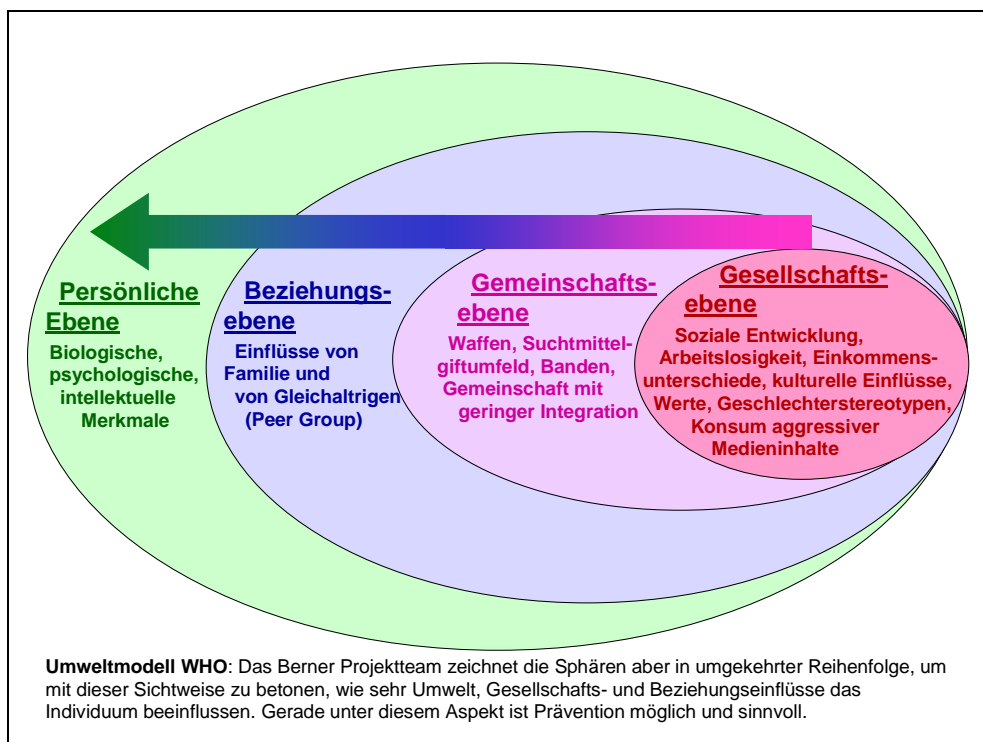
Persönliche Ebene

Biologische, psychologische, intellektuelle Merkmale

Beziehungsebene

Einflüsse von Familie und von Gleichaltrigen (Peer Group)

Gemeinschaftsebene

Waffen, Suchtmittelgiftumfeld, Banden, Gemeinschaft mit geringer Integration

Gesellschaftsebene

Soziale Entwicklung, Arbeitslosigkeit, Einkommensunterschiede, kulturelle Einflüsse, Werte, Geschlechterstereotypen, Konsum aggressiver Medieninhalte

**Umweltmodell WHO**: Das Berner Projektteam zeichnet die Sphären aber in umgekehrter Reihenfolge, um mit dieser Sichtweise zu betonen, wie sehr Umwelt, Gesellschafts- und Beziehungseinflüsse das Individuum beeinflussen. Gerade unter diesem Aspekt ist Prävention möglich und sinnvoll.